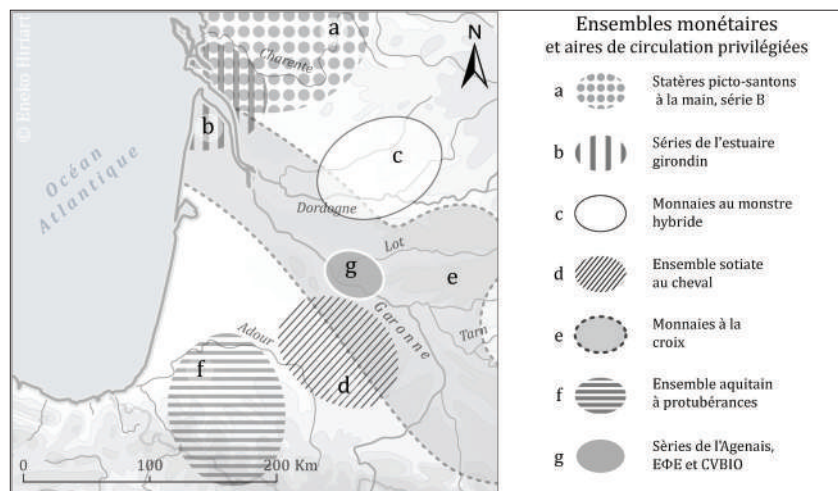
© Eneko Hiriart

a

N

Charente

b

c

Océan Atlantique

Dordogne

Lot

g

e

Tarn

Adour

Garonne

f

d

0 100 200 Km

Ensembles monétaires
et aires de circulation privilégiées

a Statères picto-santons à la main, série B

b Séries de l'estuaire girondin

c Monnaies au monstre hybride

d Ensemble sotiate au cheval

e Monnaies à la croix

f Ensemble aquitain à protubérances

g Sèries de l'Agenais, ΕΦΕ et CVBIO